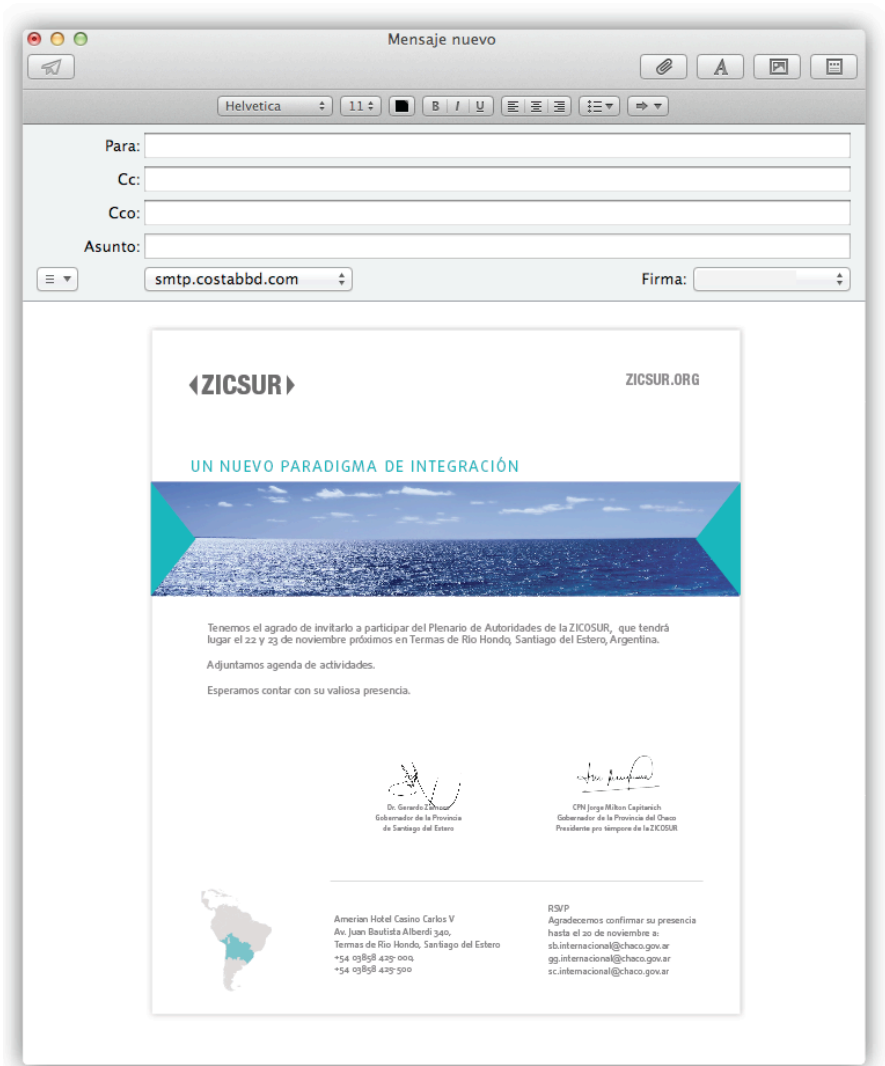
Mensaje nuevo

Helvetica 11

Para:
Cc:
Cco:
Asunto:
smtp.costabbd.com
Firma:

ZICSUR

ZICSUR.ORG

UN NUEVO PARADIGMA DE INTEGRACIÓN

Tenemos el agrado de invitarlo a participar del Plenario de Autoridades de la ZICOSUR, que tendrá lugar el 22 y 23 de noviembre próximos en Termas de Río Hondo, Santiago del Estero, Argentina.

Adjuntamos agenda de actividades.

Esperamos contar con su valiosa presencia.

Dr. Gerardo Zamora
Gobernador de la Provincia de Santiago del Estero

CPN Jorge Milton Capitanich
Gobernador de la Provincia del Chaco
Presidente pro tempore de la ZICOSUR

Amerian Hotel Casino Carlos V
Av. Juan Bautista Alberdi 340,
Termas de Río Hondo, Santiago del Estero
+54 03858 425-000
+54 03858 425-500

RSVP
Agradecemos confirmar su presencia hasta el 20 de noviembre a:
sb.internacional@chaco.gov.ar
gg.internacional@chaco.gov.ar
sc.internacional@chaco.gov.ar